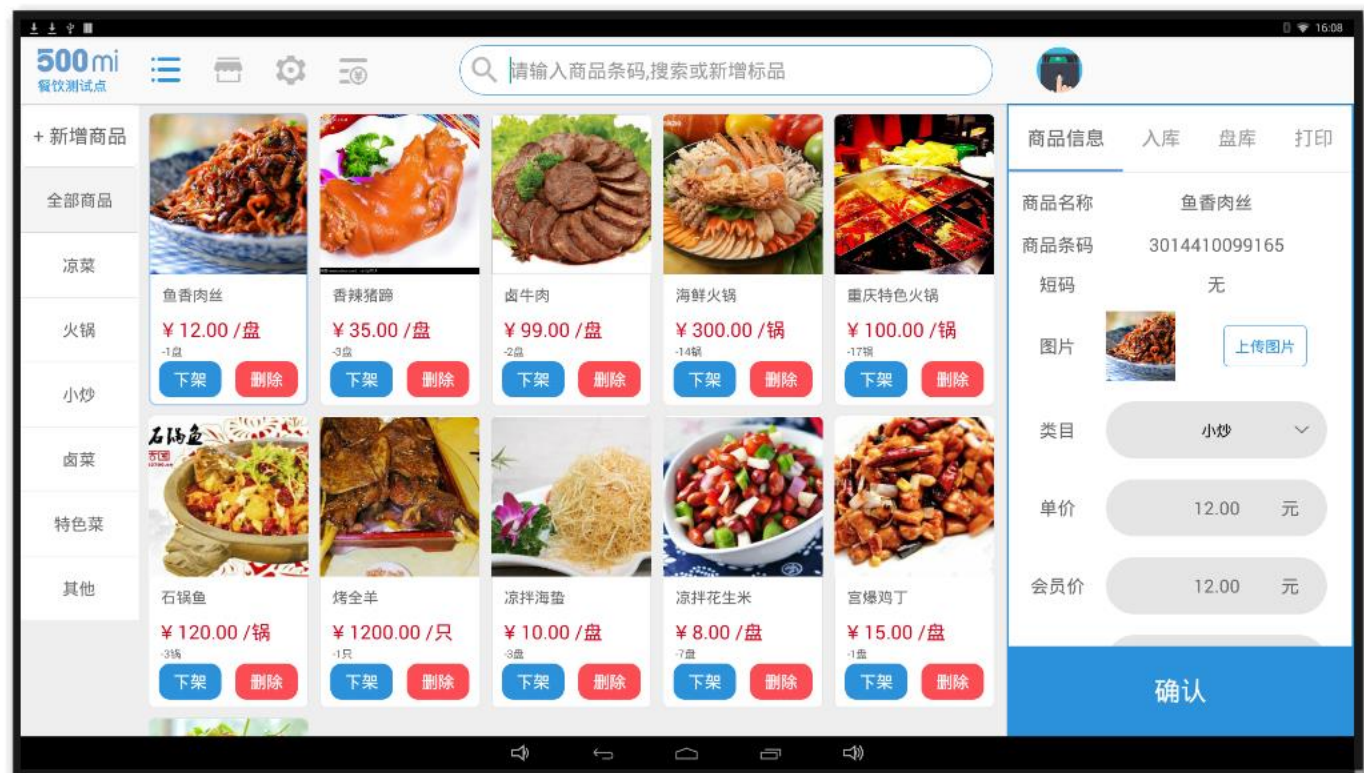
16:08

500mi
餐饮测试点

请输入商品条码,搜索或新增标品

+ 新增商品
全部商品
凉菜
火锅
小炒
卤菜
特色菜
其他

鱼香肉丝
¥ 12.00 /盘
-1盘
下架 删除

香辣猪蹄
¥ 35.00 /盘
-3盘
下架 删除

卤牛肉
¥ 99.00 /盘
-2盘
下架 删除

海鲜火锅
¥ 300.00 /锅
-14锅
下架 删除

重庆特色火锅
¥ 100.00 /锅
-17锅
下架 删除

石锅鱼
¥ 120.00 /锅
-3锅
下架 删除

烤全羊
¥ 1200.00 /只
-1只
下架 删除

凉拌海蜇
¥ 10.00 /盘
-3盘
下架 删除

凉拌花生米
¥ 8.00 /盘
-7盘
下架 删除

宫爆鸡丁
¥ 15.00 /盘
-1盘
下架 删除

商品信息 入库 盘库 打印

商品名称 鱼香肉丝
商品条码 3014410099165
短码 无
图片 上传图片
类目 小炒
单价 12.00 元
会员价 12.00 元

确认